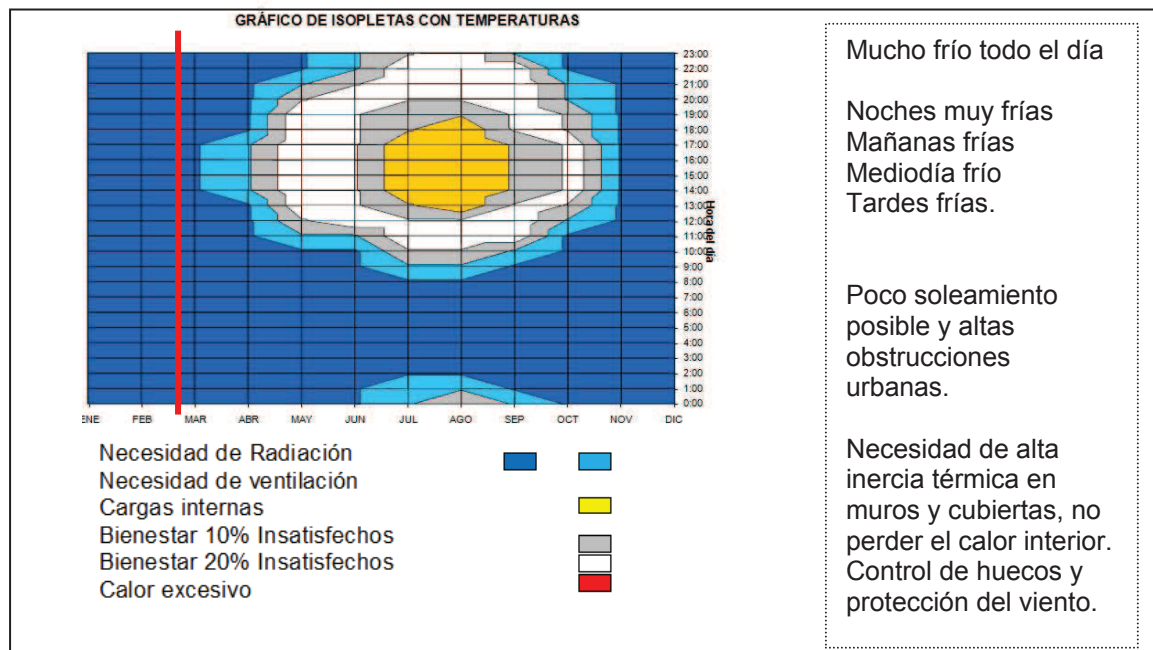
GRÁFICO DE ISOPLETAS CON TEMPERATURAS

23:00
22:00
21:00
20:00
19:00
18:00
17:00
16:00
15:00
14:00
13:00
12:00
11:00
10:00
9:00
8:00
7:00
6:00
5:00
4:00
3:00
2:00
1:00
0:00

Hora del día

ENE FEB MAR ABR MAY JUN JUL AGO SEP OCT NOV DIC

Necesidad de Radiación
Necesidad de ventilación
Cargas internas
Bienestar 10% Insatisfechos
Bienestar 20% Insatisfechos
Calor excesivo

Mucho frío todo el día

Noches muy frías
Mañanas frías
Mediodía frío
Tardes frías.

Poco soleamiento posible y altas obstrucciones urbanas.

Necesidad de alta inercia térmica en muros y cubiertas, no perder el calor interior. Control de huecos y protección del viento.